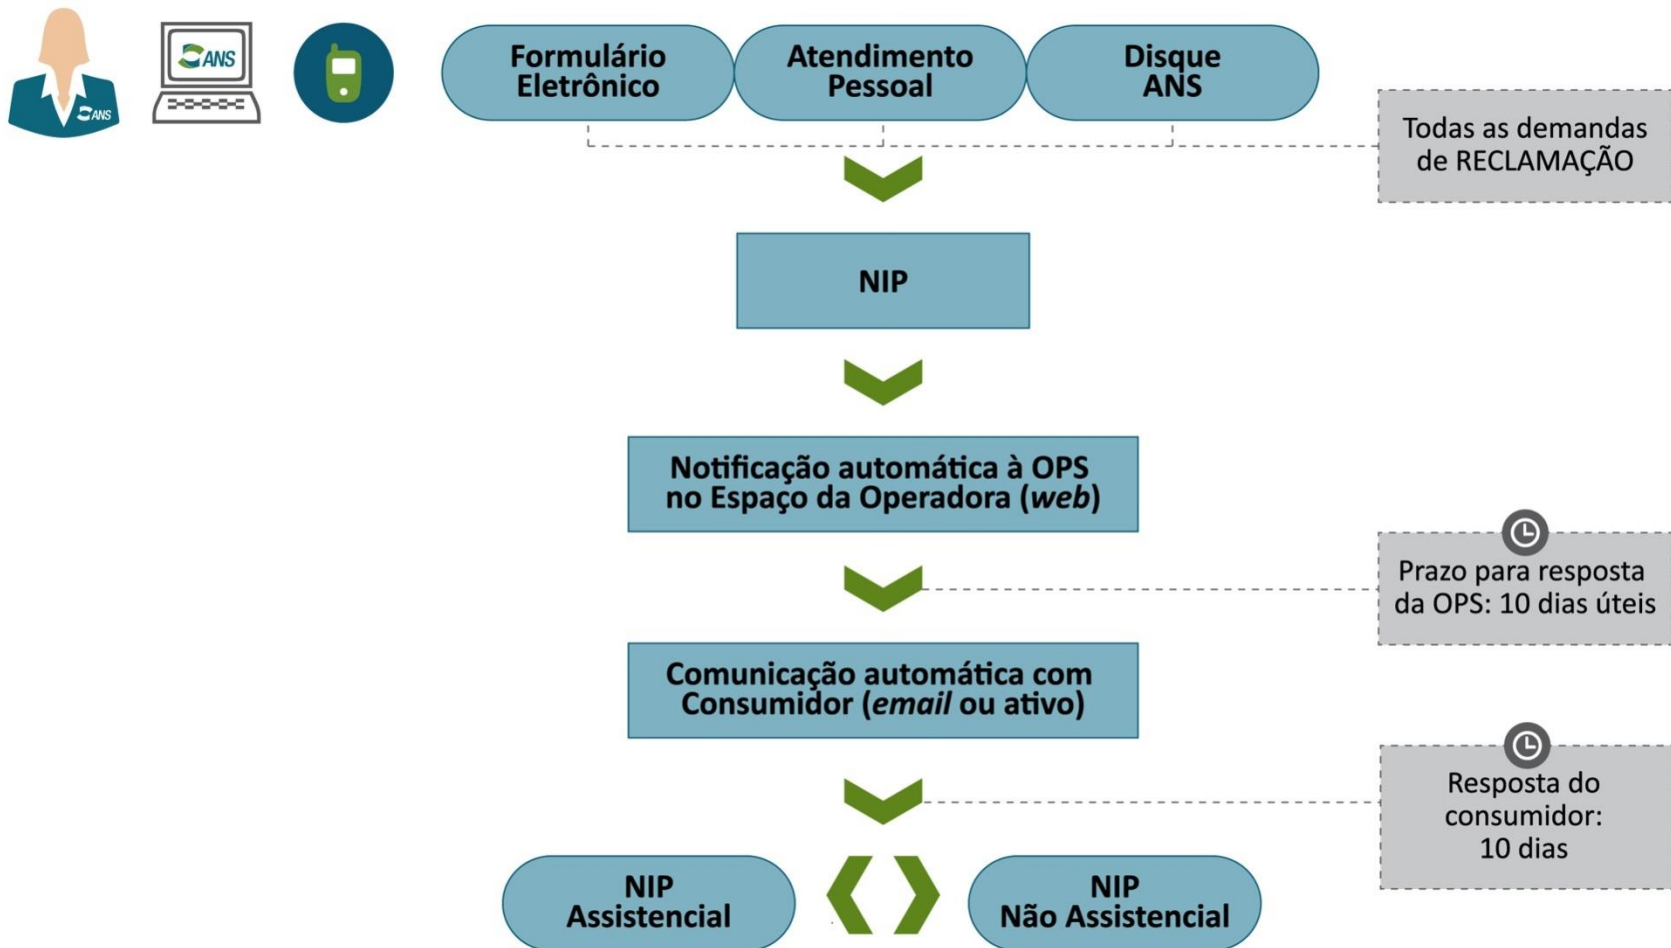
ANS

ANS

ANS

Formulário Eletrônico

Atendimento Pessoal

Disque ANS

Todas as demandas de RECLAMAÇÃO

NIP

Notificação automática à OPS no Espaço da Operadora (*web*)

Prazo para resposta da OPS: 10 dias úteis

Comunicação automática com Consumidor (*email* ou ativo)

Resposta do consumidor: 10 dias

NIP Assistencial

NIP Não Assistencial